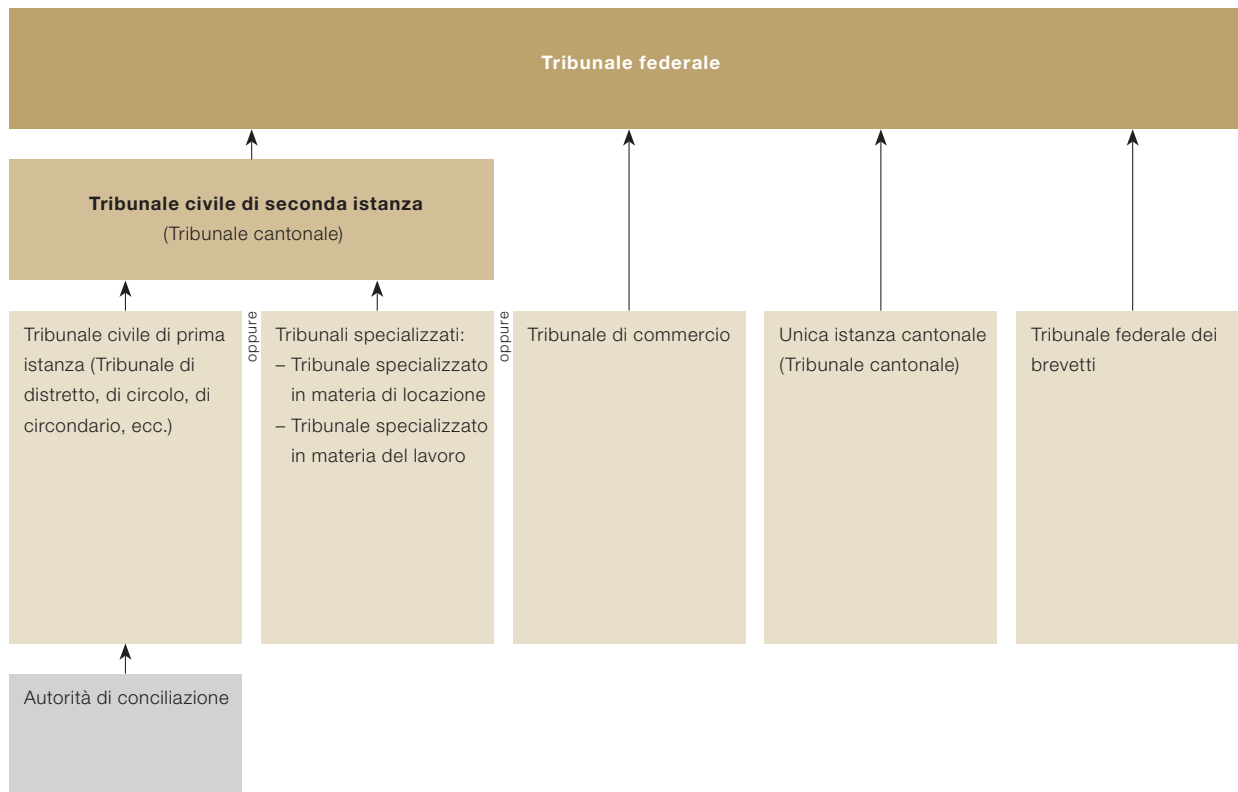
Tribunale federale

**Tribunale civile di seconda istanza**
(Tribunale cantonale)

Tribunale civile di prima istanza (Tribunale di distretto, di circolo, di circondario, ecc.)

oppure

Tribunali specializzati:
– Tribunale specializzato in materia di locazione
– Tribunale specializzato in materia del lavoro

oppure

Tribunale di commercio

Unica istanza cantonale (Tribunale cantonale)

Tribunale federale dei brevetti

Autorità di conciliazione